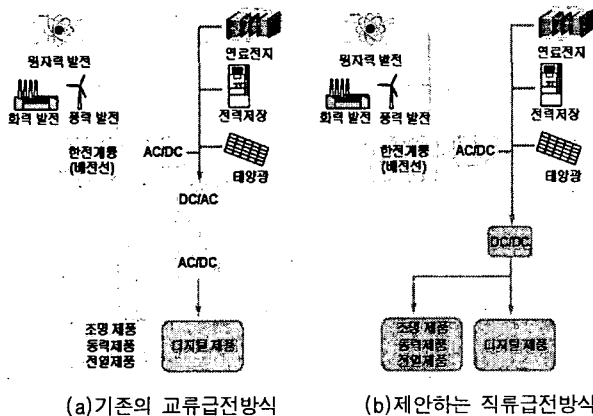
원자력 발전
화력 발전
풍력 발전
한전계통 (배전선)
AC/DC
연료전지
전력저장
태양광
DC/AC
AC/DC
조명 제품
동력제품
전열제품
디지털 제품

(a)기존의 교류급전방식

원자력 발전
화력 발전
풍력 발전
한전계통 (배전선)
AC/DC
연료전지
전력저장
태양광
DC/DC
조명 제품
동력제품
전열제품
디지털 제품

(b)제안하는 직류급전방식